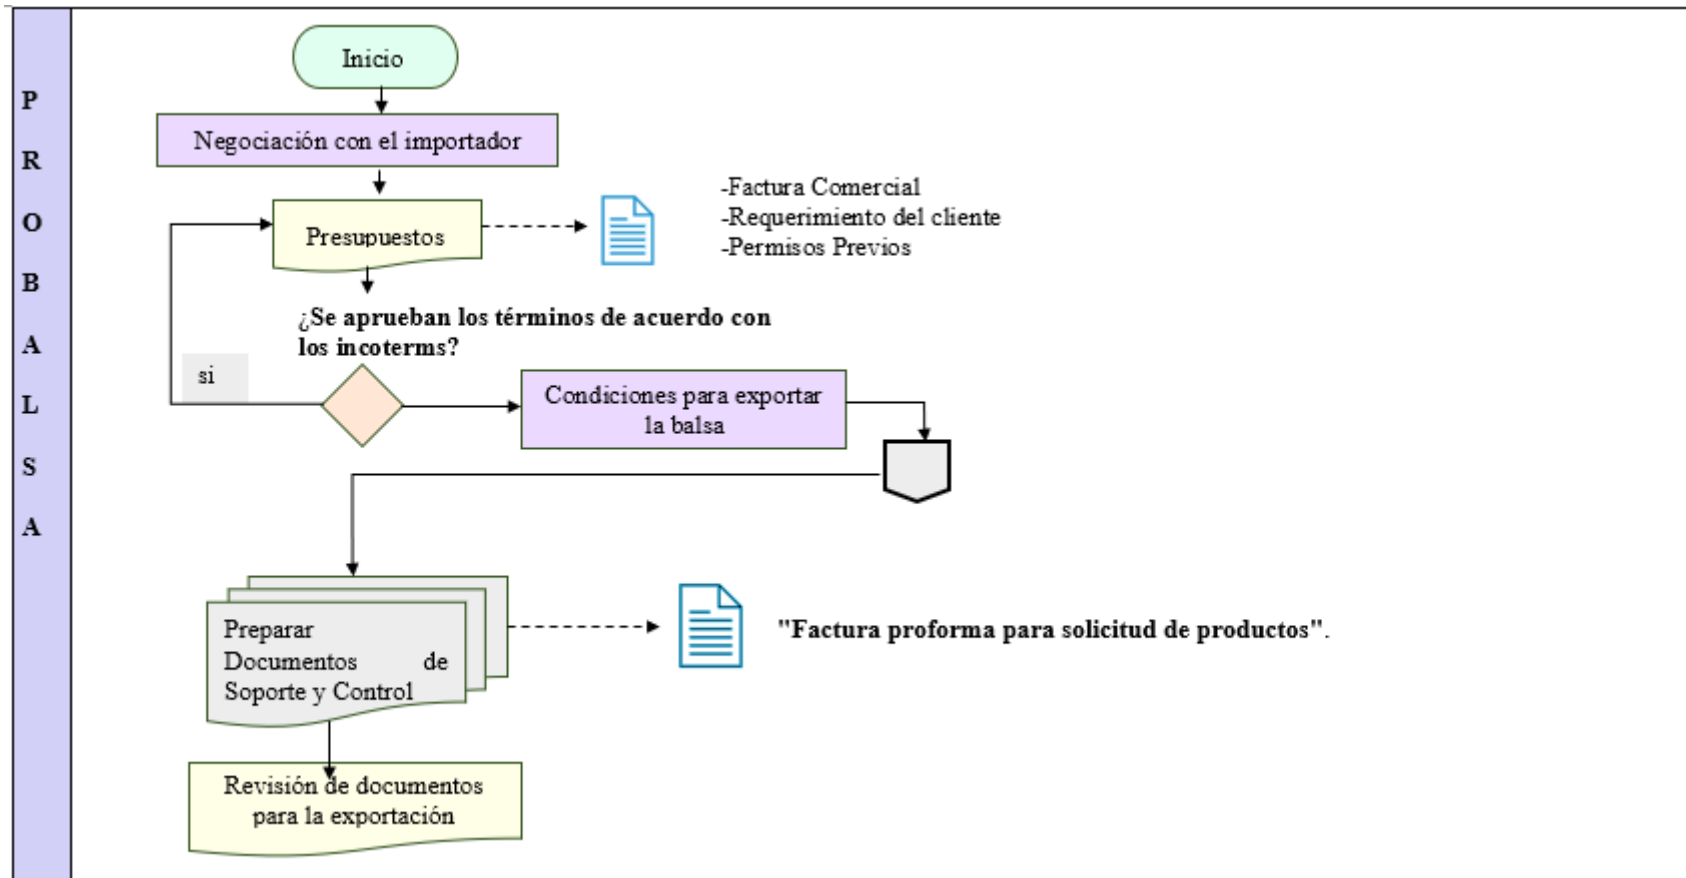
P
R
O
B
A
L
S
A

Inicio

Negociación con el importador

Presupuestos

-Factura Comercial
-Requerimiento del cliente
-Permisos Previos

¿Se aprueban los términos de acuerdo con los incoterms?

si

Condiciones para exportar la balsa

Preparar Documentos de Soporte y Control

"Factura proforma para solicitud de productos".

Revisión de documentos para la exportación